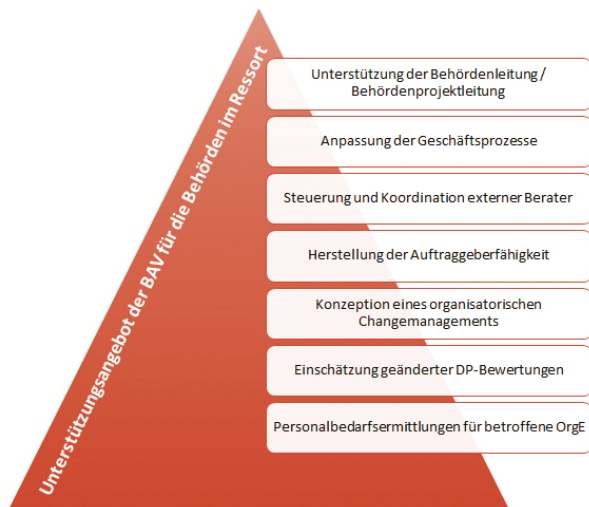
Unterstützungsangebot der BAV für die Behörden im Ressort

Unterstützung der Behördenleitung / Behördenprojektleitung

Anpassung der Geschäftsprozesse

Steuerung und Koordination externer Berater

Herstellung der Auftraggeberfähigkeit

Konzeption eines organisatorischen Changemanagements

Einschätzung geänderter DP-Bewertungen

Personalbedarfsermittlungen für betroffene OrgE